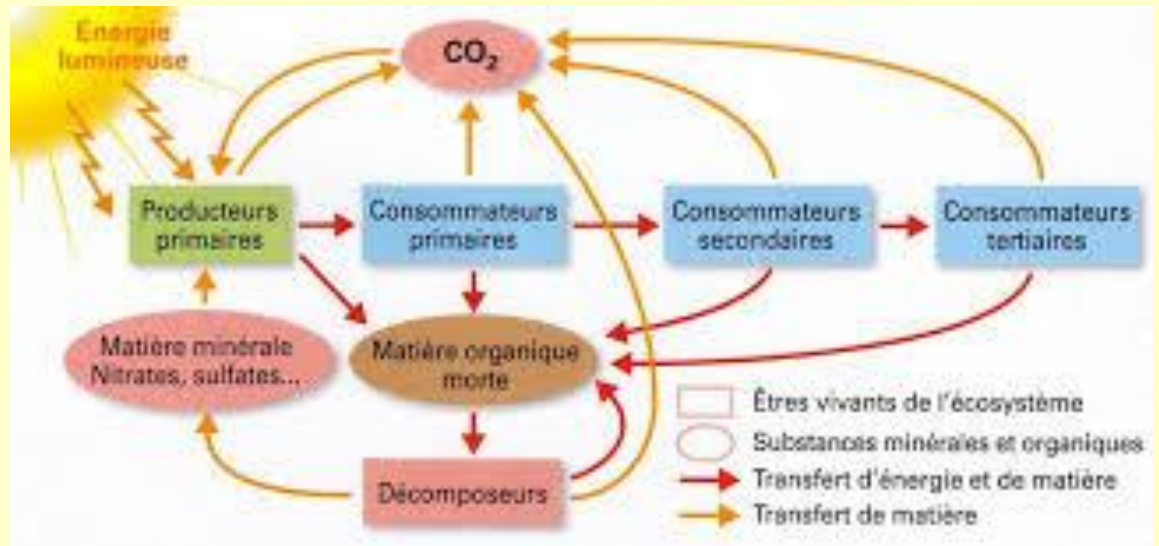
Energie lumineuse

$CO_2$

Producteurs primaires

Consommateurs primaires

Consommateurs secondaires

Consommateurs tertiaires

Matière minérale Nitrates, sulfates...

Matière organique morte

Décomposeurs

Êtres vivants de l'écosystème

Substances minérales et organiques

Transfert d'énergie et de matière

Transfert de matière